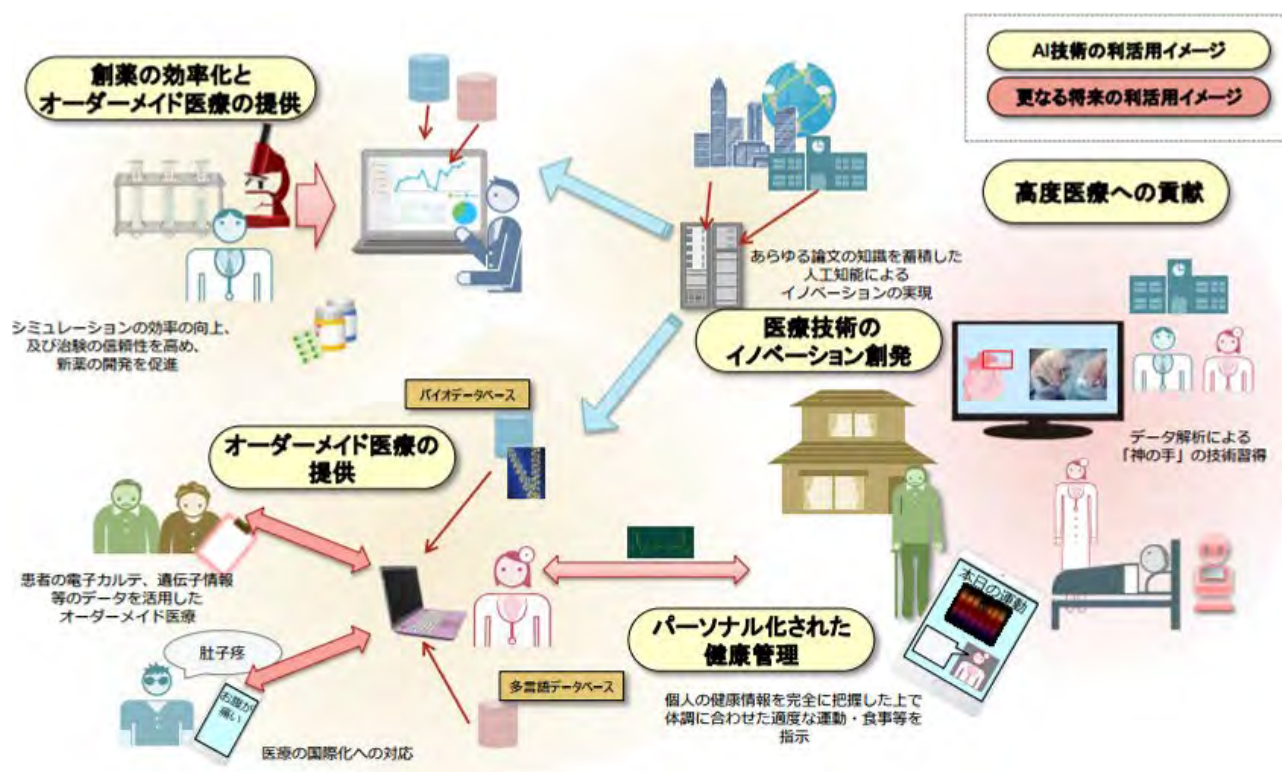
AI技術の利活用イメージ

更なる将来の利活用イメージ

創薬の効率化と
オーダーメイド医療の提供

シミュレーションの効率の向上、
及び治験の信頼性を高め、
新薬の開発を促進

あらゆる論文の知識を蓄積した
人工知能による
イノベーションの実現

高度医療への貢献

医療技術の
イノベーション創発

データ解析による
「神の手」の技術習得

バイオデータベース

オーダーメイド医療の
提供

患者の電子カルテ、遺伝子情報
等のデータを活用した
オーダーメイド医療

肚子疼

お腹が
痛い

多言語データベース

医療の国際化への対応

パーソナル化された
健康管理

本日の運動

個人の健康情報を完全に把握した上で
体調に合わせた適度な運動・食事等を
指示